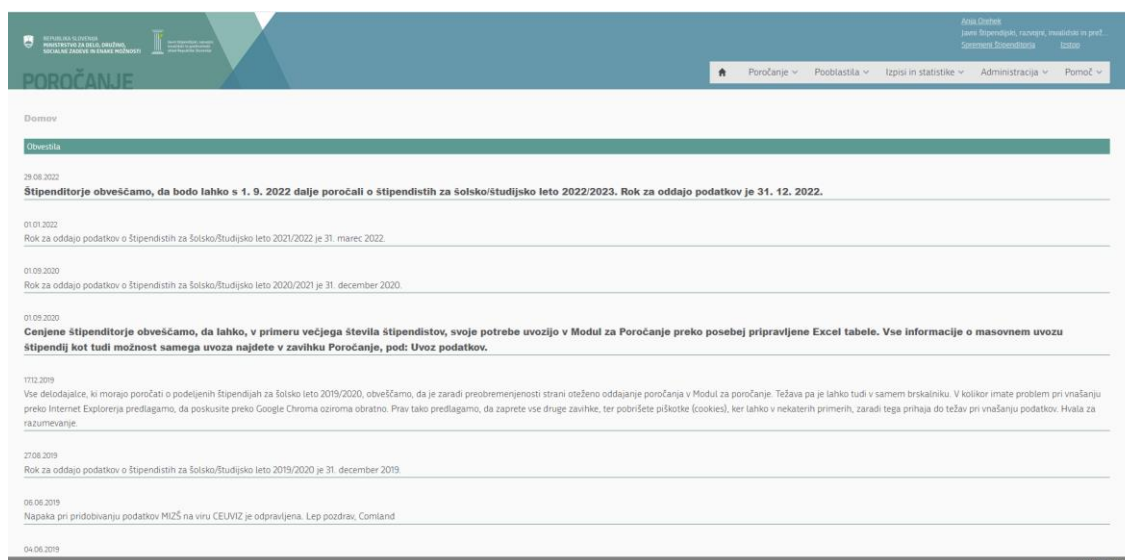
REPUBLIKA SLOVENIJA
MINISTRSTVO ZA DELO, DRUŽINO, SOCIALNE ZADEVE IN ENAKE MOŽNOSTI

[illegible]

POROČANJE

Anja Oreheh
Javni štipendijski, razvojni, invalidski in prež...
Spremeni štipenditorja Izstop

Poročanje ∨ Pooblastila ∨ Izpisi in statistike ∨ Administracija ∨ Pomoč ∨

Domov

Obvestila

29.08.2022
Štipenditorje obveščamo, da bodo lahko s 1. 9. 2022 dalje poročali o štipendistih za šolsko/študijsko leto 2022/2023. Rok za oddajo podatkov je 31. 12. 2022.

01.01.2022
Rok za oddajo podatkov o štipendistih za šolsko/študijsko leto 2021/2022 je 31. marec 2022.

01.09.2020
Rok za oddajo podatkov o štipendistih za šolsko/študijsko leto 2020/2021 je 31. december 2020.

01.09.2020
Cenjene štipenditorje obveščamo, da lahko, v primeru večjega števila štipendistov, svoje potrebe uvozijo v Modul za Poročanje preko posebej pripravljene Excel tabele. Vse informacije o masovnem uvozu štipendij kot tudi možnost samega uvoza najdete v zavihku Poročanje, pod: Uvoz podatkov.

17.12.2019
Vse delodajalce, ki morajo poročati o podeljenih štipendijah za šolsko leto 2019/2020, obveščamo, da je zaradi preobremenjenosti strani oteženo oddajanje poročanja v Modul za poročanje. Težava pa je lahko tudi v samem brskalniku. V kolikor imate problem pri vnašanju preko Internet Explorerja predlagamo, da poskusite preko Google Chroma oziroma obratno. Prav tako predlagamo, da zaprete vse druge zavihke, ter pobrišete piškotke (cookies), ker lahko v nekaterih primerih, zaradi tega prihaja do težav pri vnašanju podatkov. Hvala za razumevanje.

27.08.2019
Rok za oddajo podatkov o štipendistih za šolsko/študijsko leto 2019/2020 je 31. december 2019.

06.06.2019
Napaka pri pridobivanju podatkov MIZŠ na viru CEUVIZ je odpravljena. Lep pozdrav, Comland

04.06.2019